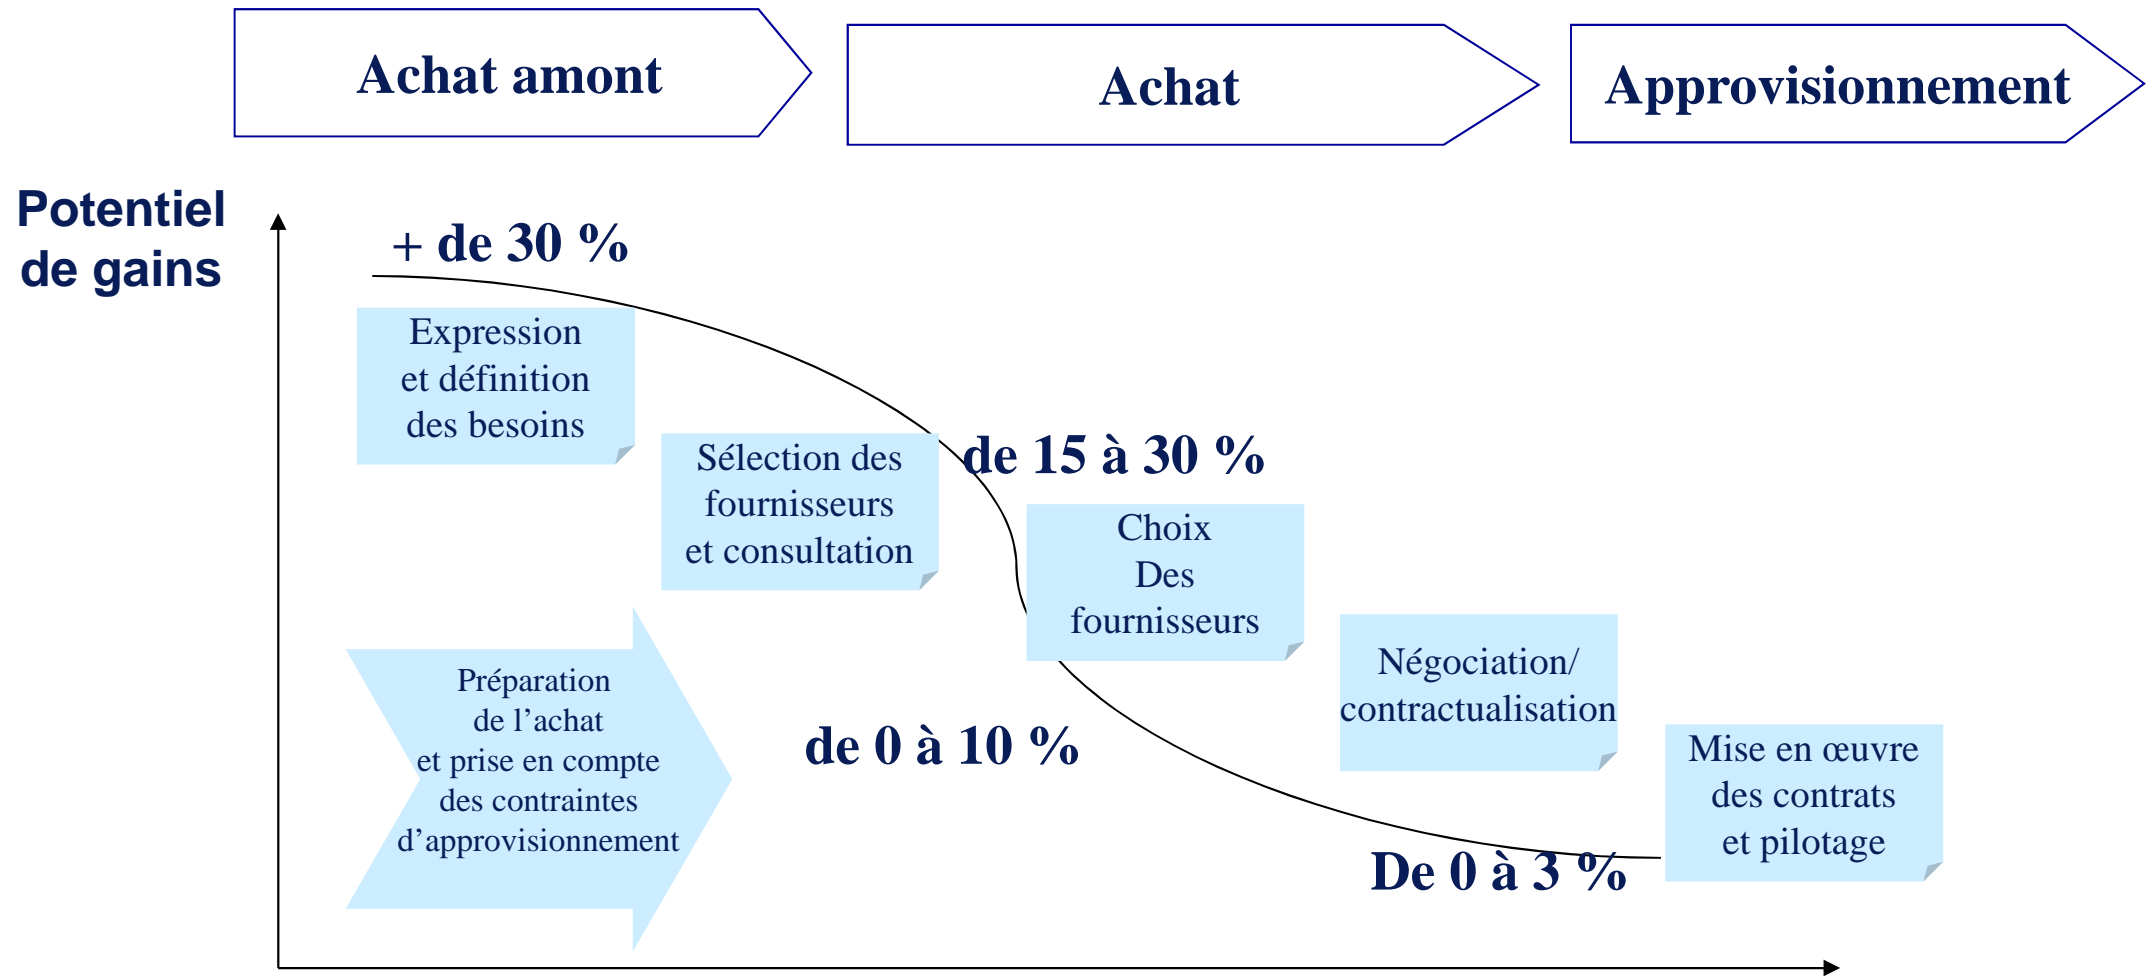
Achat amont

Achat

Approvisionnement

Potentiel de gains

+ de 30 %

Expression et définition des besoins

Sélection des fournisseurs et consultation

de 15 à 30 %

Choix Des fournisseurs

Négociation/ contractualisation

Préparation de l'achat et prise en compte des contraintes d'approvisionnement

de 0 à 10 %

Mise en œuvre des contrats et pilotage

De 0 à 3 %